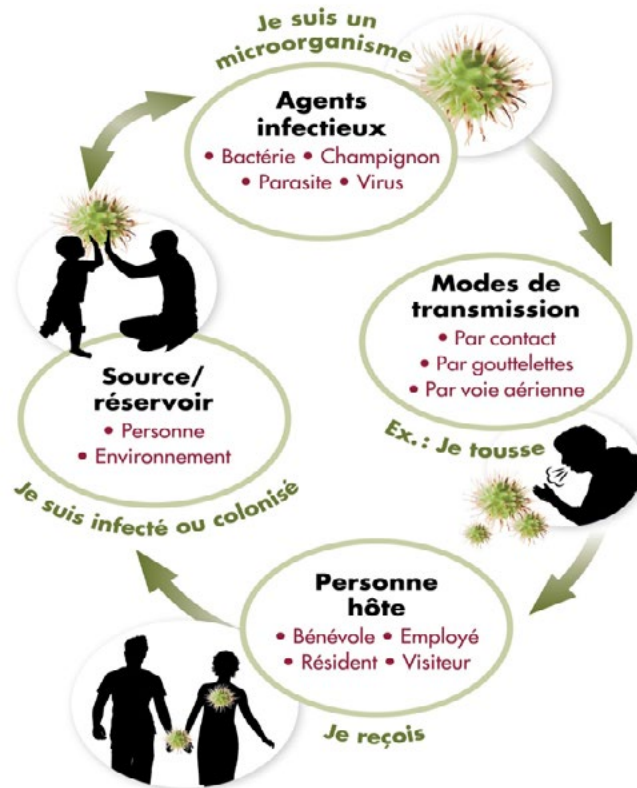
Je suis un microorganisme

Agents infectieux
• Bactérie • Champignon
• Parasite • Virus

Modes de transmission
• Par contact
• Par gouttelettes
• Par voie aérienne

Ex.: Je tousse

Personne hôte
• Bénévole • Employé
• Résident • Visiteur

Je reçois

Source/ réservoir
• Personne
• Environnement

Je suis infecté ou colonisé